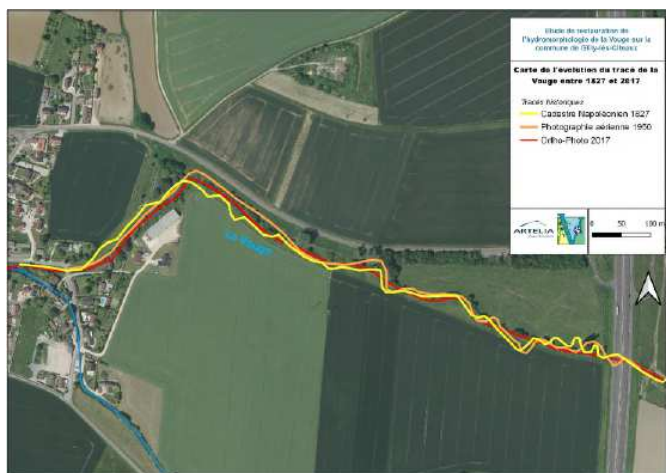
Etude de restauration de l'hydromorphologie de la Vouge sur la commune de Gilly-lès-Cîteaux

Carte de l'évolution du tracé de la Vouge entre 1827 et 2017

Tracés historiques
Cadastre Napoléonien 1827
Photographie aérienne 1950
Ortho-Photo 2017

ARTELIA

0 50 100 m

La Vouge